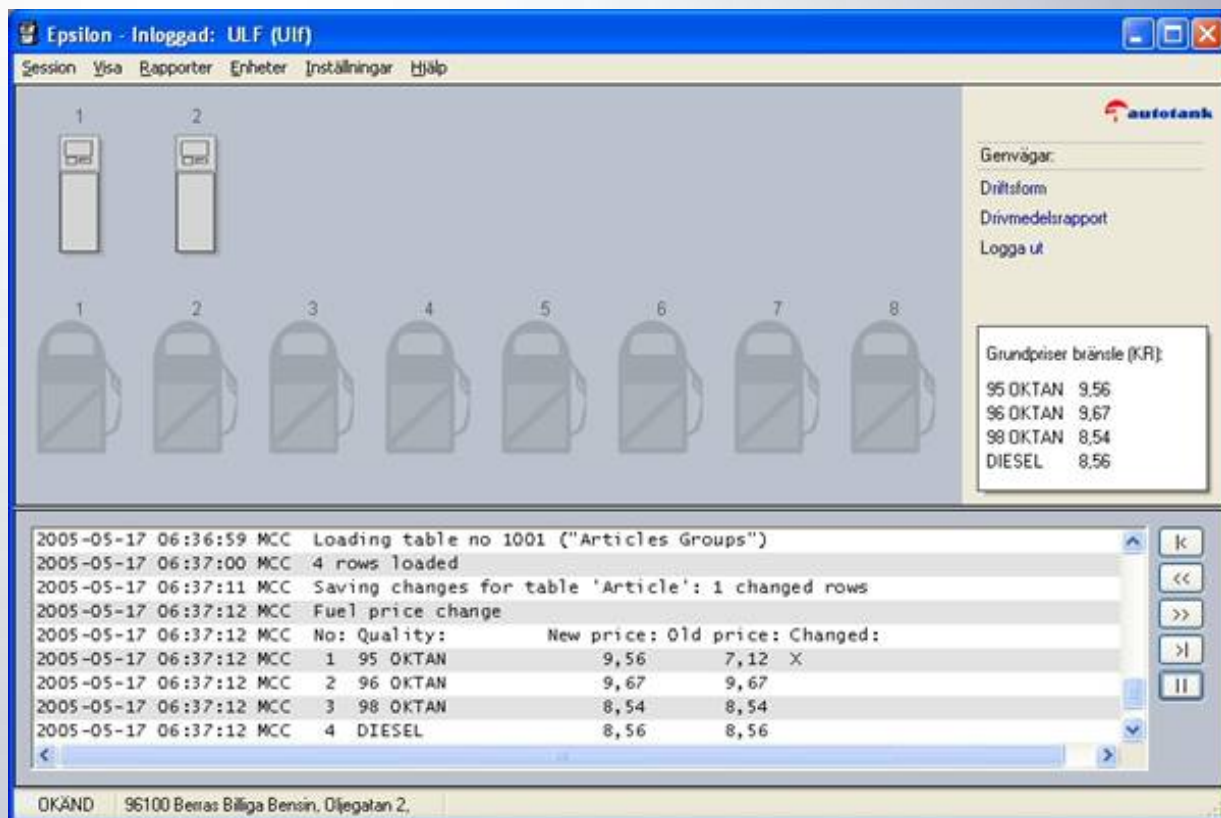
Epsilon - Inloggad: ULF (Ulf)

Session Visa Rapporter Enheter Inställningar Hjälp

1 2

1 2 3 4 5 6 7 8

autotank

Genvägar:

Driftsform

Drivmedelsrapport

Logga ut

Grundpriser bränsle (KR):

95 OKTAN 9,56
96 OKTAN 9,67
98 OKTAN 8,54
DIESEL 8,56

2005-05-17 06:36:59 MCC Loading table no 1001 ("Articles Groups")
2005-05-17 06:37:00 MCC 4 rows loaded
2005-05-17 06:37:11 MCC Saving changes for table 'Article': 1 changed rows
2005-05-17 06:37:12 MCC Fuel price change
2005-05-17 06:37:12 MCC No: Quality: New price: Old price: Changed:
2005-05-17 06:37:12 MCC 1 95 OKTAN 9,56 7,12 X
2005-05-17 06:37:12 MCC 2 96 OKTAN 9,67 9,67
2005-05-17 06:37:12 MCC 3 98 OKTAN 8,54 8,54
2005-05-17 06:37:12 MCC 4 DIESEL 8,56 8,56

|< << >> >| II

OKÄND 96100 Berras Billiga Bensin, Oljegatan 2,